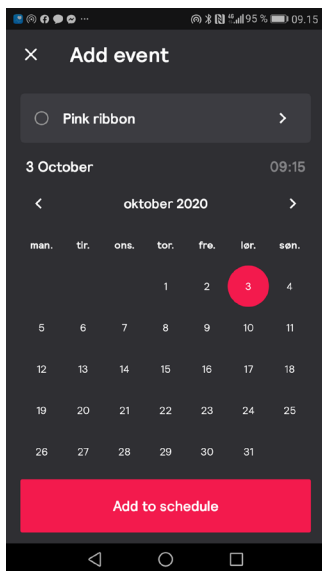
95 % 09.15

Add event

Pink ribbon

3 October

09:15

oktober 2020

| man. | tir. | ons. | tor. | fre. | lør. | søn. |
|---|---|---|---|---|---|---|
| | | | 1 | 2 | 3 | 4 |
| 5 | 6 | 7 | 8 | 9 | 10 | 11 |
| 12 | 13 | 14 | 15 | 16 | 17 | 18 |
| 19 | 20 | 21 | 22 | 23 | 24 | 25 |
| 26 | 27 | 28 | 29 | 30 | 31 | |

Add to schedule